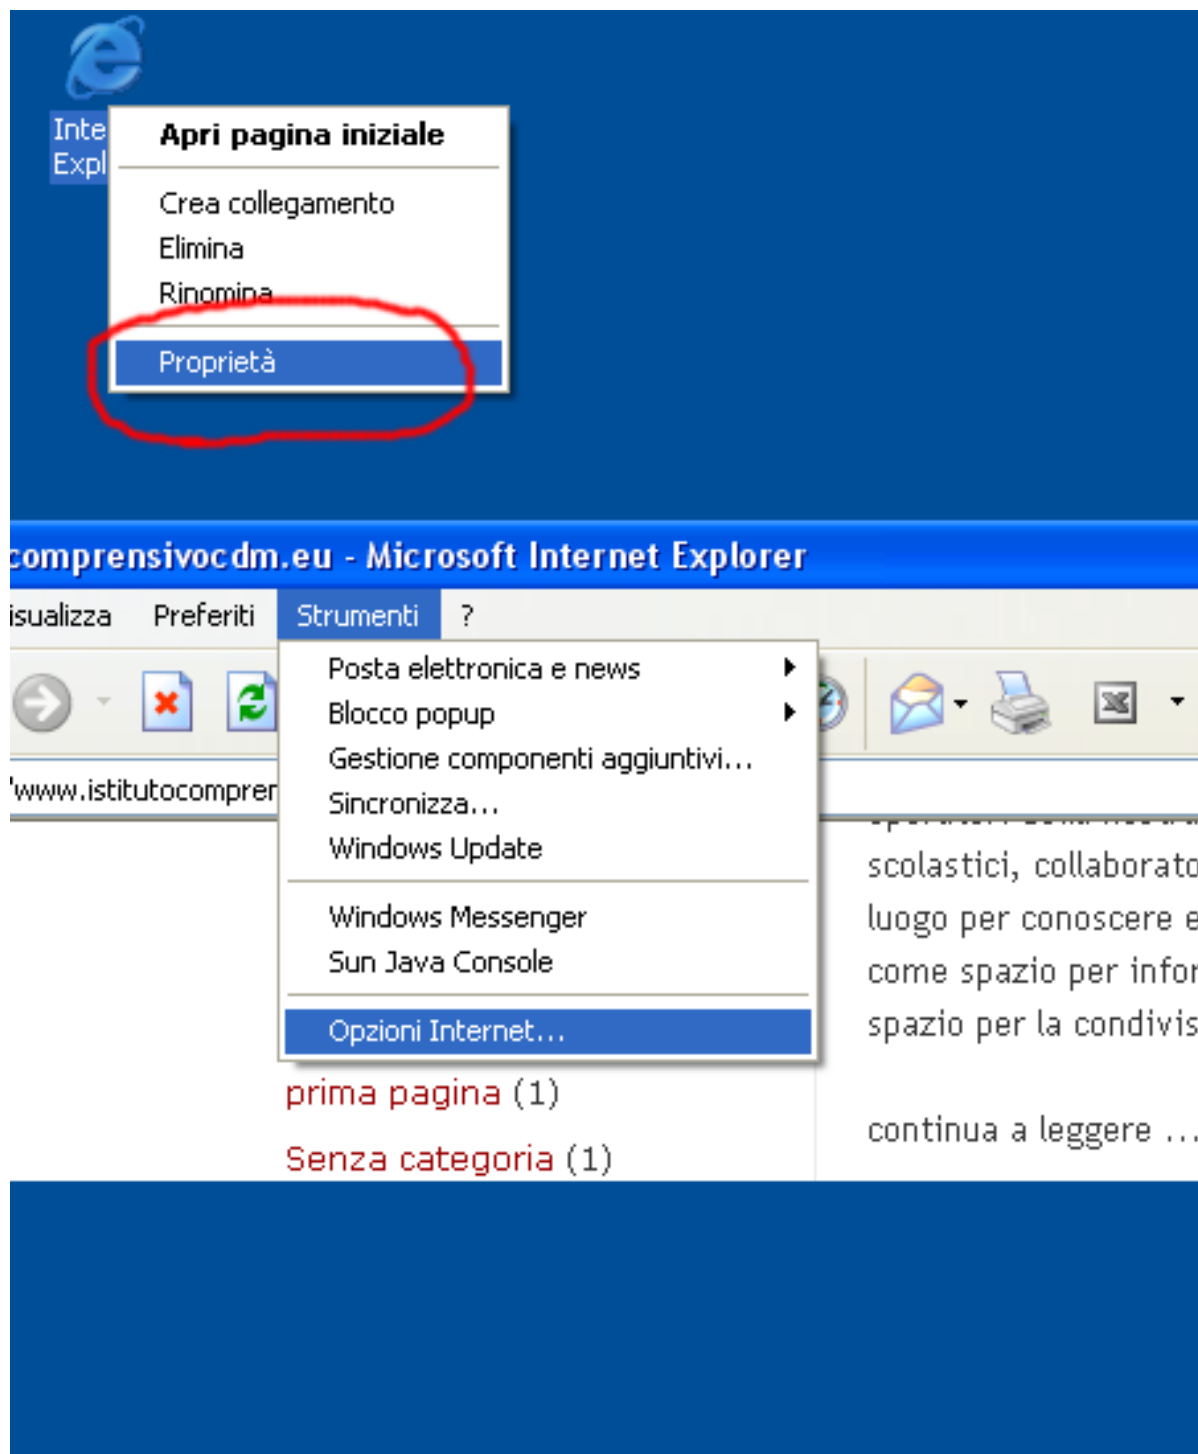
Inte
Expl

Apri pagina iniziale

Crea collegamento
Elimina
Rinomina

Proprietà

comprensivocdm.eu - Microsoft Internet Explorer

isualizza Preferiti Strumenti ?

Posta elettronica e news
Blocco popup
Gestione componenti aggiuntivi...
Sincronizza...
Windows Update

Windows Messenger
Sun Java Console

Opzioni Internet...

'www.istitutocompren

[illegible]
scolastici, collaborato
luogo per conoscere e
come spazio per infor
spazio per la condivis

continua a leggere ...

prima pagina (1)

Senza categoria (1)